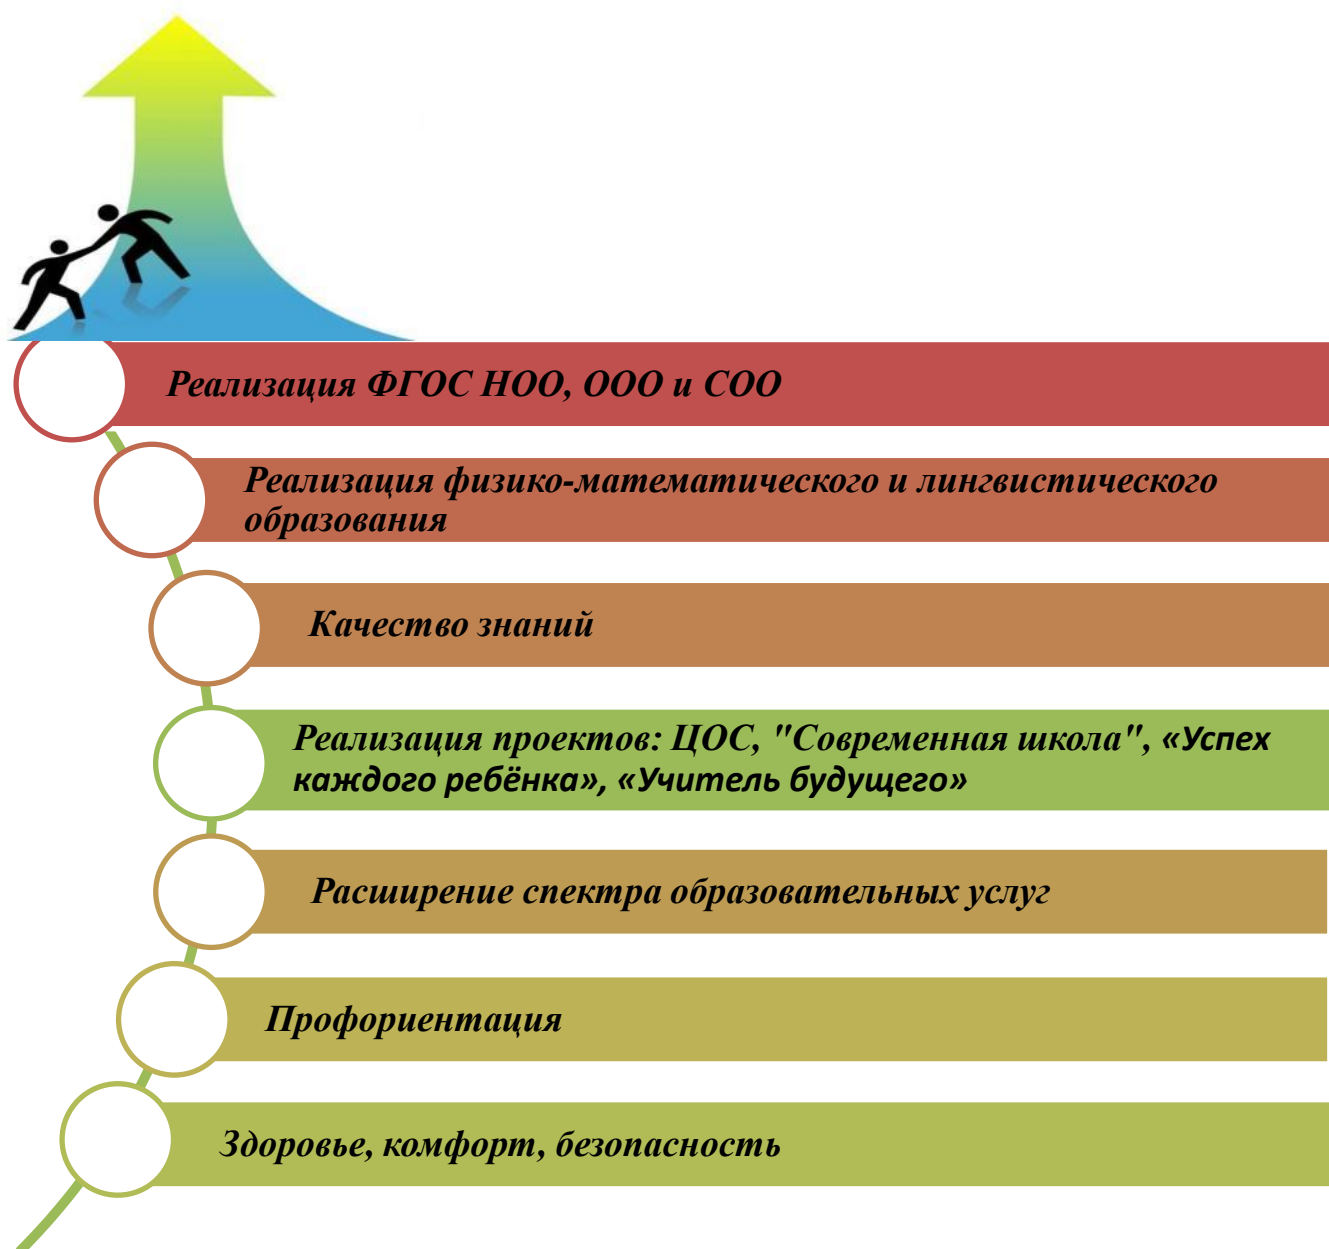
Реализация ФГОС НОО, ООО и СОО

Реализация физико-математического и лингвистического образования

Качество знаний

Реализация проектов: ЦОС, "Современная школа", «Успех каждого ребёнка», «Учитель будущего»

Расширение спектра образовательных услуг

Профориентация

Здоровье, комфорт, безопасность